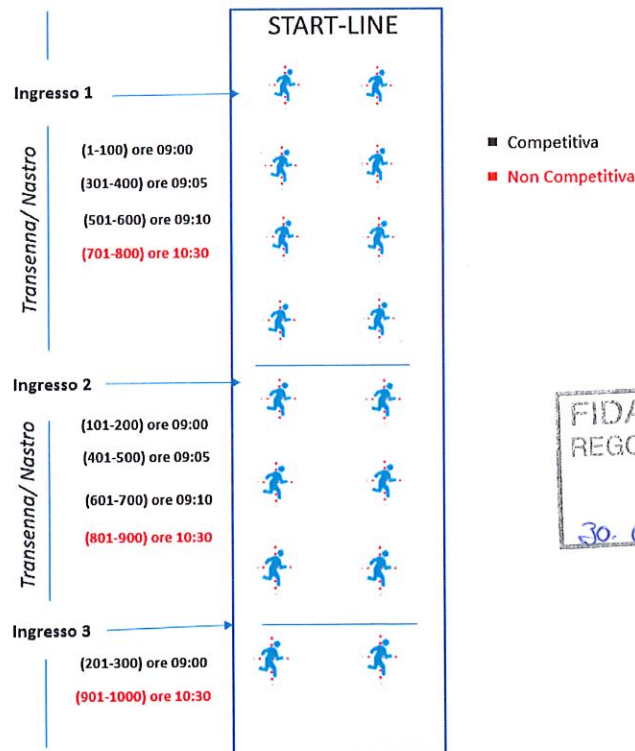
START-LINE

Ingresso 1

Transenna/ Nastro

(1-100) ore 09:00

(301-400) ore 09:05

(501-600) ore 09:10

(701-800) ore 10:30

Ingresso 2

Transenna/ Nastro

(101-200) ore 09:00

(401-500) ore 09:05

(601-700) ore 09:10

(801-900) ore 10:30

Ingresso 3

(201-300) ore 09:00

(901-1000) ore 10:30

Competitiva

Non Competitiva

FIDA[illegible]
REGO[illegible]
30. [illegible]